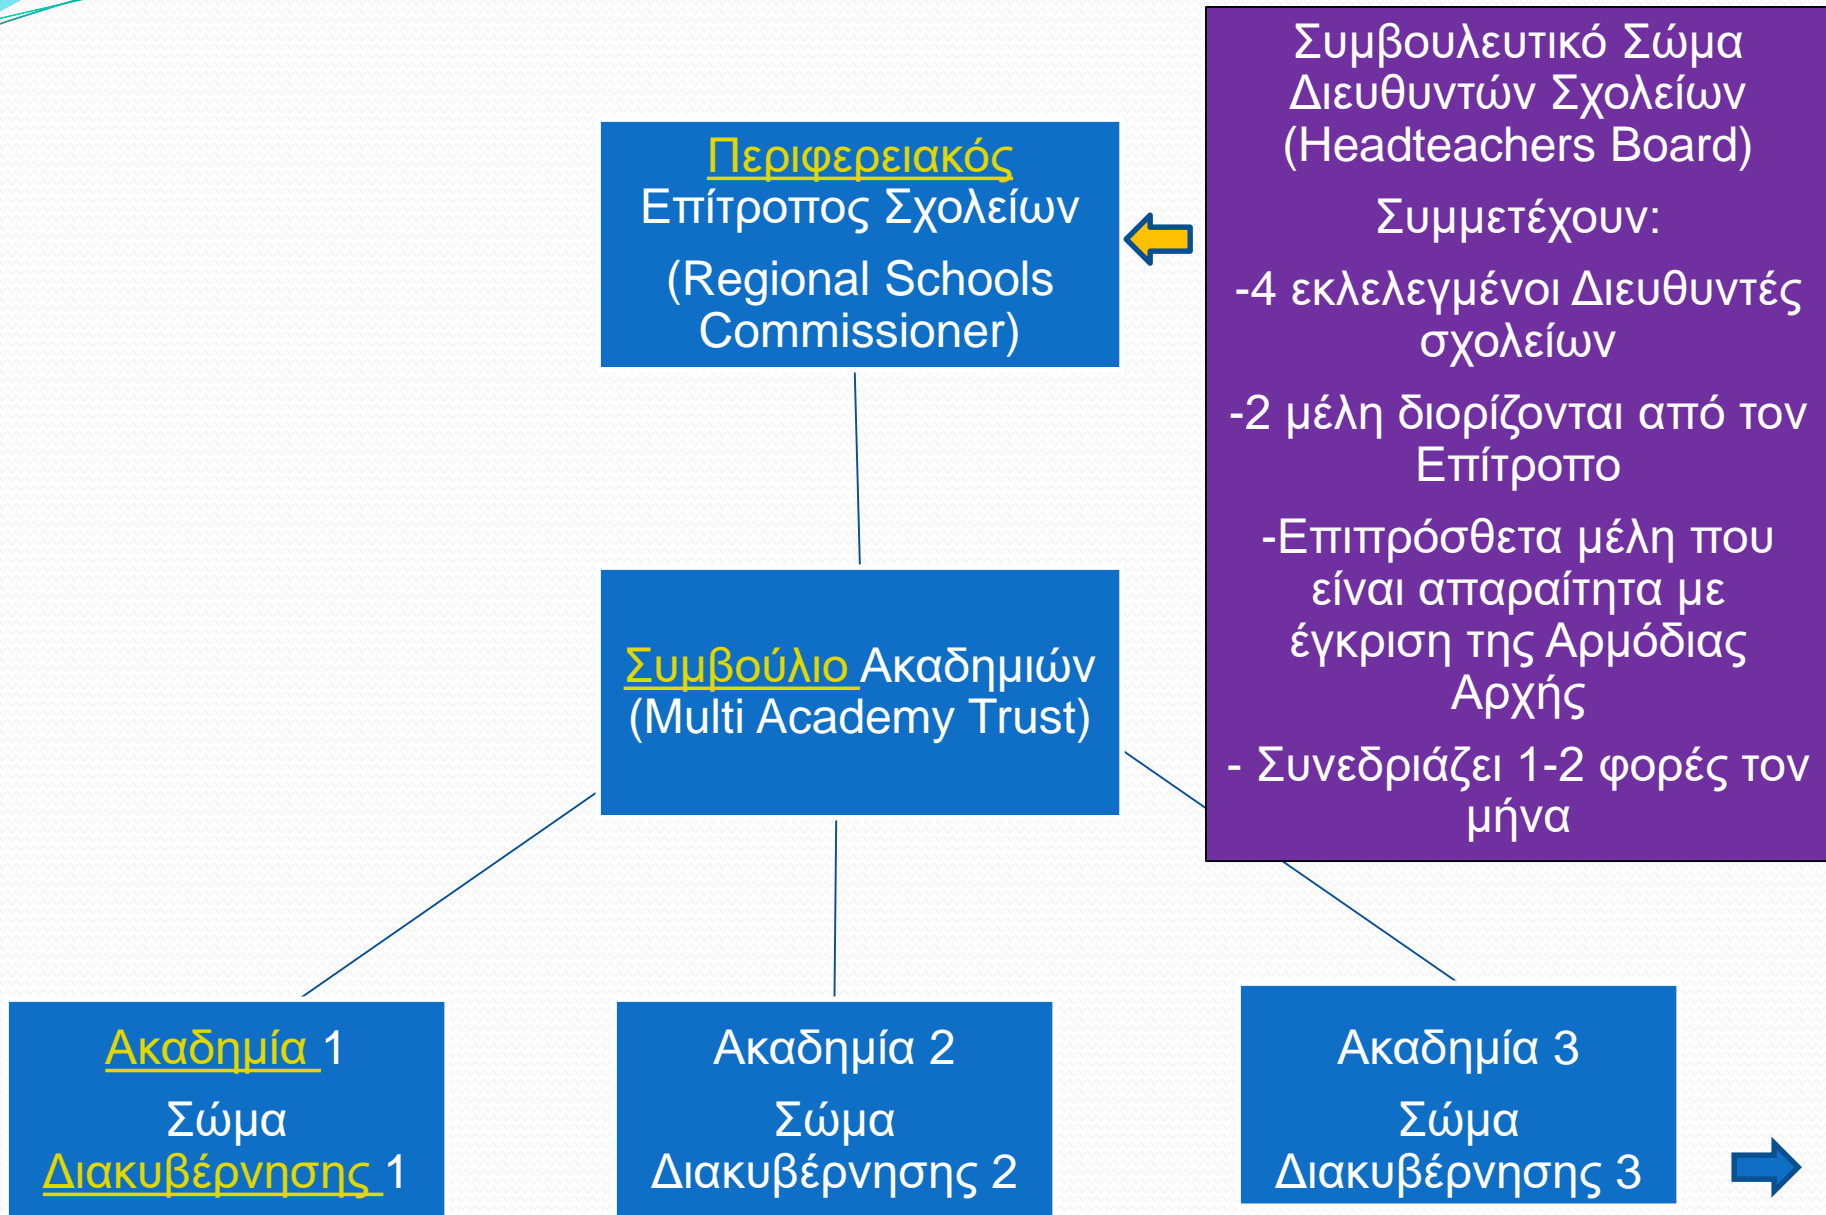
Περιφερειακός Επίτροπος Σχολείων

(Regional Schools Commissioner)

Συμβουλευτικό Σώμα Διευθυντών Σχολείων (Headteachers Board)

Συμμετέχουν:

-4 εκλελεγμένοι Διευθυντές σχολείων

-2 μέλη διορίζονται από τον Επίτροπο

-Επιπρόσθετα μέλη που είναι απαραίτητα με έγκριση της Αρμόδιας Αρχής

- Συνεδριάζει 1-2 φορές τον μήνα

Συμβούλιο Ακαδημιών (Multi Academy Trust)

Ακαδημία 1

Σώμα Διακυβέρνησης 1

Ακαδημία 2

Σώμα Διακυβέρνησης 2

Ακαδημία 3

Σώμα Διακυβέρνησης 3